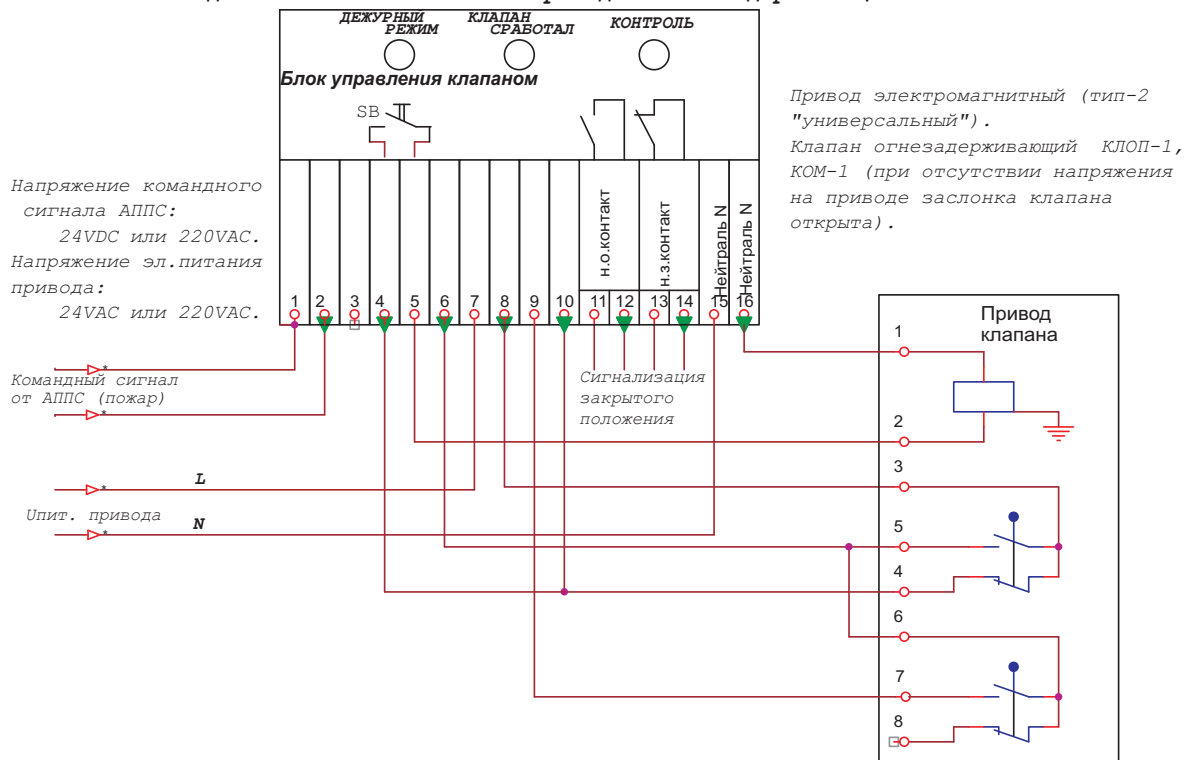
ДЕЖУРНЫЙ РЕЖИМ
КЛАПАН СРАБОТАЛ
КОНТРОЛЬ
Блок управления клапаном
SB

Привод электромагнитный (тип-2 "универсальный").
Клапан огнезадерживающий КЛОП-1, КОМ-1 (при отсутствии напряжения на приводе заслонка клапана открыта).

Напряжение командного сигнала АППС:
24VDC или 220VAC.
Напряжение эл.питания привода:
24VAC или 220VAC.

н.о.контакт
н.з.контакт
Нейтраль N
Нейтраль N

1 2 3 4 5 6 7 8 9 10 11 12 13 14 15 16

Привод клапана
1
2
3
5
4
6
7
8

Командный сигнал от АППС (пожар)
Сигнализация закрытого положения
L
Uпит. привода
N